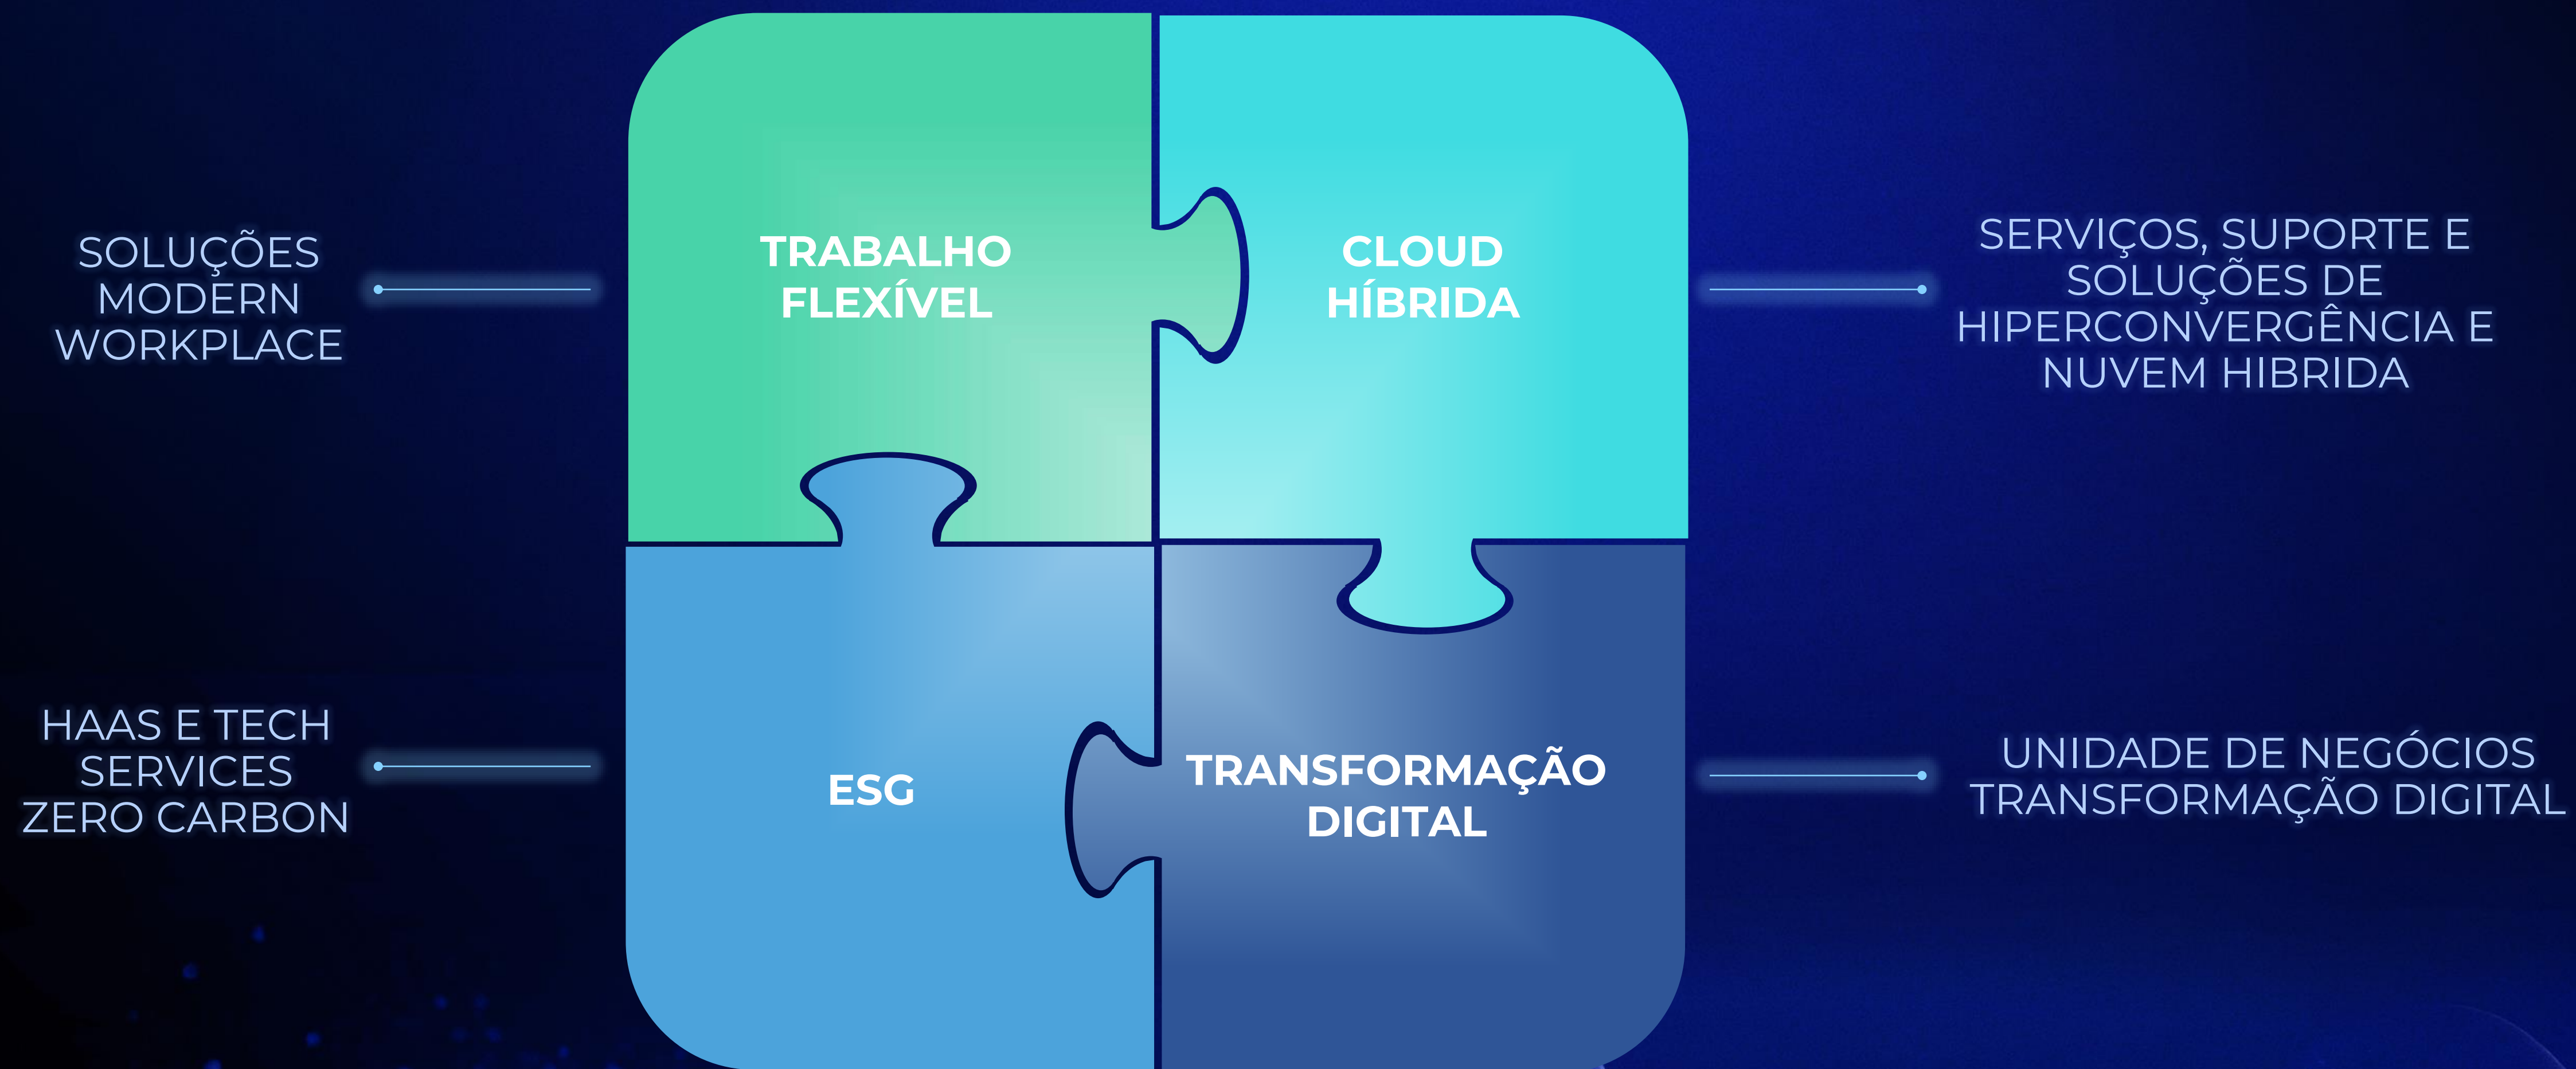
SOLUÇÕES MODERN WORKPLACE

TRABALHO FLEXÍVEL

CLOUD HÍBRIDA

SERVIÇOS, SUPORTE E SOLUÇÕES DE HIPERCONVERGÊNCIA E NUVEM HIBRIDA

HAAS E TECH SERVICES ZERO CARBON

ESG

TRANSFORMAÇÃO DIGITAL

UNIDADE DE NEGÓCIOS TRANSFORMAÇÃO DIGITAL